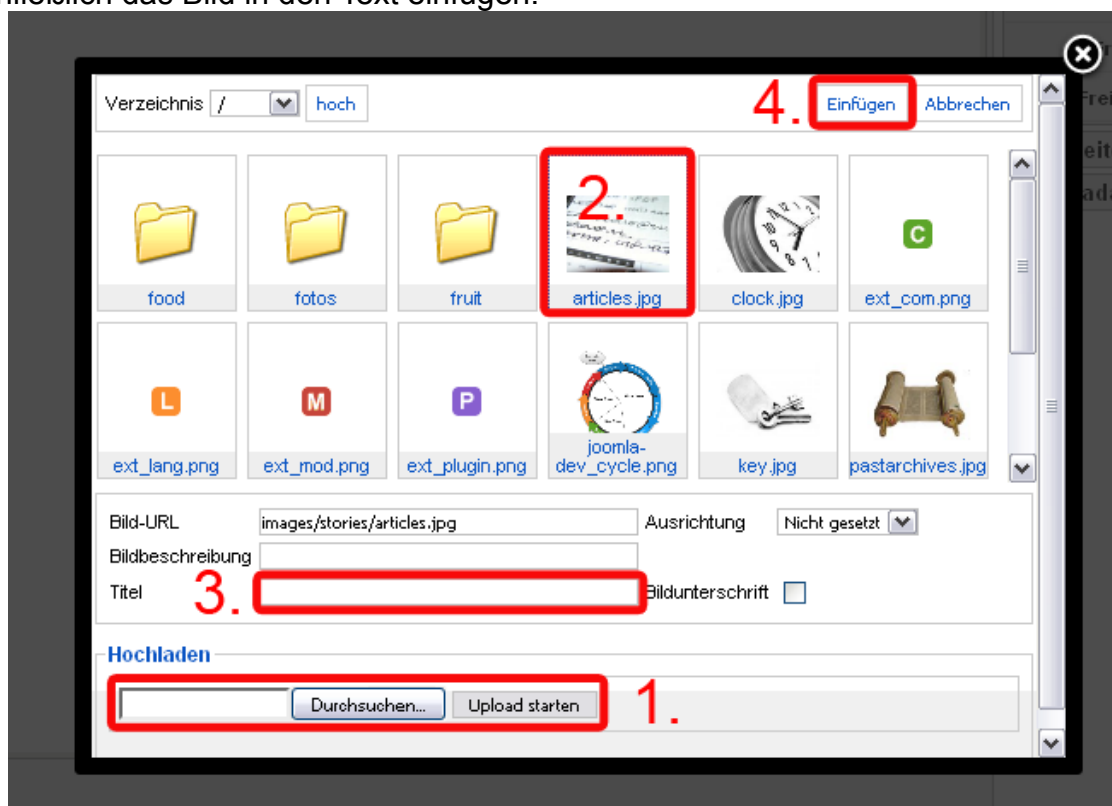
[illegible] das Bild in den Text einfügen.

Frei
eit
ada

Verzeichnis / hoch

4. Einfügen Abbrechen

2.

food
fotos
fruit
articles.jpg
clock.jpg
C
ext_com.png

L
ext_lang.png
M
ext_mod.png
P
ext_plugin.png
joomla-dev_cycle.png
key.jpg
pastarchives.jpg

Bild-URL images/stories/articles.jpg
Ausrichtung Nicht gesetzt
Bildbeschreibung
Titel 3.
Bildunterschrift

Hochladen
Durchsuchen... Upload starten 1.